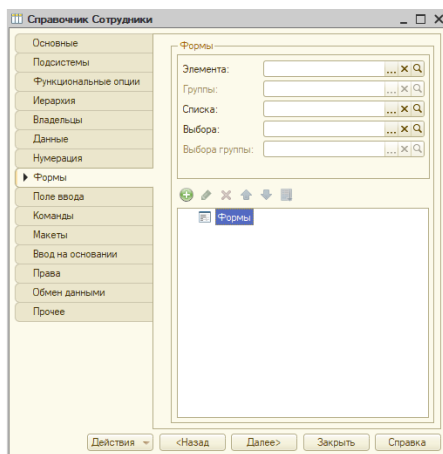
Справочник Сотрудники

Основные
Подсистемы
Функциональные опции
Иерархия
Владельцы
Данные
Нумерация
Формы
Поле ввода
Команды
Макеты
Ввод на основании
Права
Обмен данными
Прочее

Формы
Элемента:
Группы:
Списка:
Выбора:
Выбора группы:

Формы

Действия
<Назад
Далее>
Закрыть
Справка